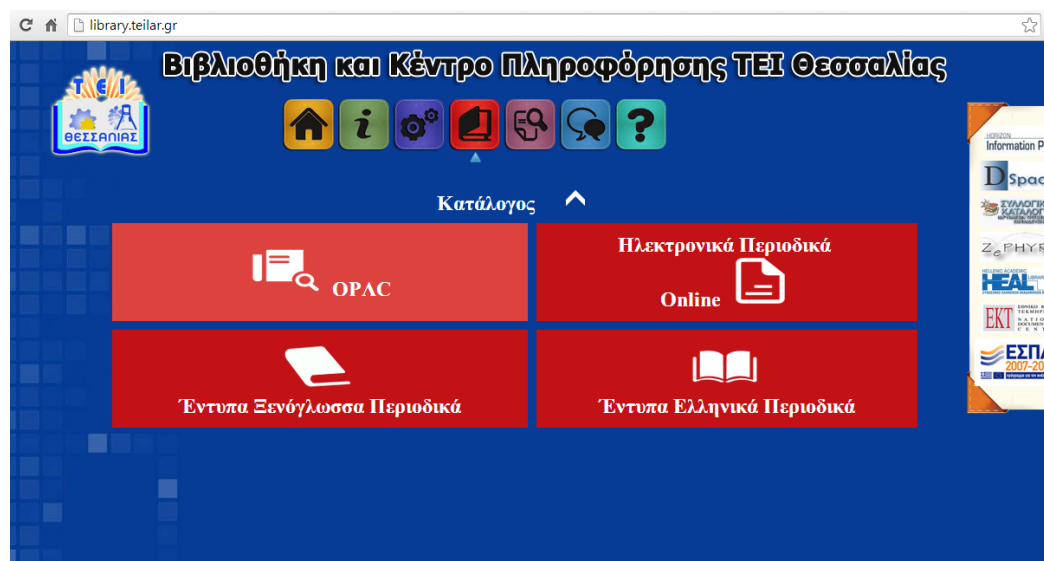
library.teilar.gr

Βιβλιοθήκη και Κέντρο Πληροφόρησης ΤΕΙ Θεσσαλίας

ΤΕΙ ΘΕΣΣΑΛΙΑΣ

Κατάλογος

OPAC

Ηλεκτρονικά Περιοδικά Online

Έντυπα Ξενόγλωσσα Περιοδικά

Έντυπα Ελληνικά Περιοδικά

HORIZON Information P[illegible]

DSpac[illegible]

ΣΥΛΛΟΓΙΚ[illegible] ΚΑΤΑΛΟΓ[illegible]

ZePHYR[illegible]

HEAL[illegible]

EKT

ΕΣΠΑ 2007-20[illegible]